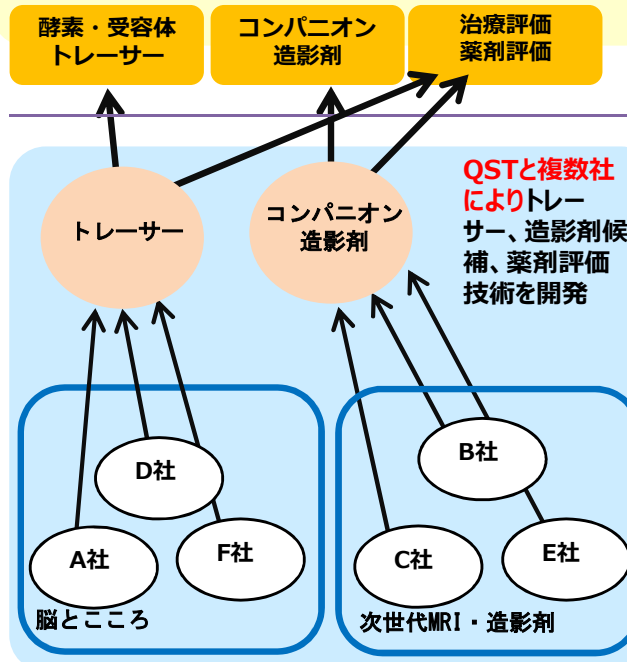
酵素・受容体トレーサー

コンパニオン造影剤

治療評価
薬剤評価

トレーサー

コンパニオン造影剤

QSTと複数社によりトレーサー、造影剤候補、薬剤評価技術を開発

D社

A社

F社

脳とこころ

B社

C社

E社

次世代MRI・造影剤